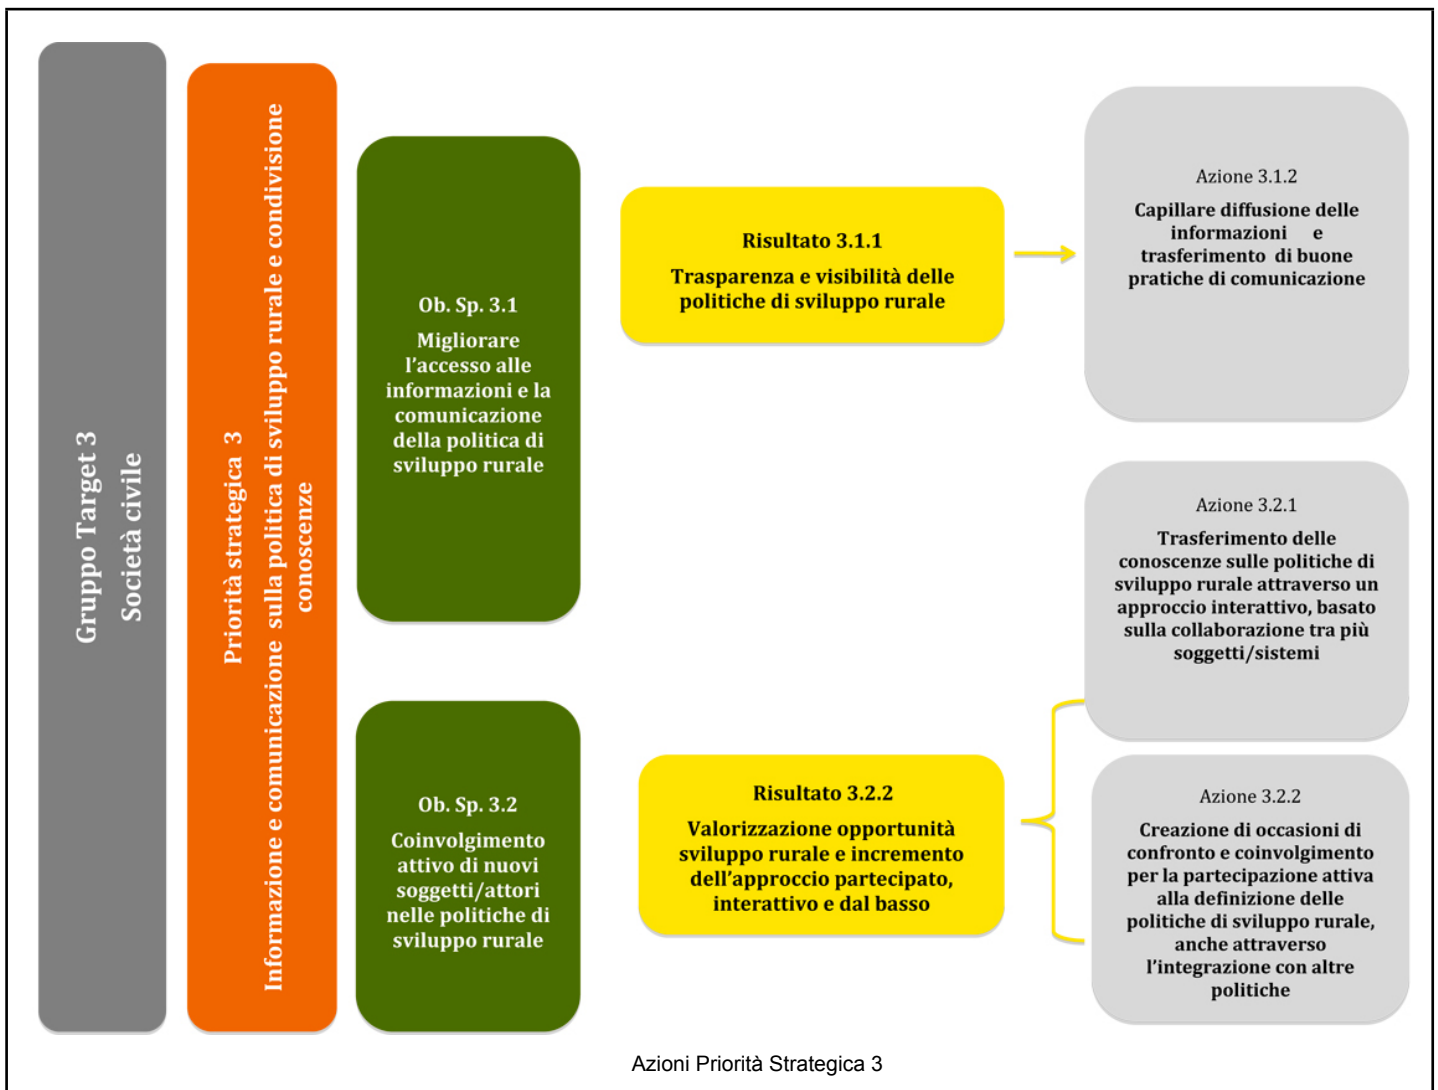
Gruppo Target 3
Società civile

Priorità strategica 3
Informazione e comunicazione sulla politica di sviluppo rurale e condivisione conoscenze

Ob. Sp. 3.1
Migliorare l'accesso alle informazioni e la comunicazione della politica di sviluppo rurale

Risultato 3.1.1
Trasparenza e visibilità delle politiche di sviluppo rurale

Azione 3.1.2
Capillare diffusione delle informazioni e trasferimento di buone pratiche di comunicazione

Azione 3.2.1
Trasferimento delle conoscenze sulle politiche di sviluppo rurale attraverso un approccio interattivo, basato sulla collaborazione tra più soggetti/sistemi

Ob. Sp. 3.2
Coinvolgimento attivo di nuovi soggetti/attori nelle politiche di sviluppo rurale

Risultato 3.2.2
Valorizzazione opportunità sviluppo rurale e incremento dell'approccio partecipato, interattivo e dal basso

Azione 3.2.2
Creazione di occasioni di confronto e coinvolgimento per la partecipazione attiva alla definizione delle politiche di sviluppo rurale, anche attraverso l'integrazione con altre politiche

Azioni Priorità Strategica 3